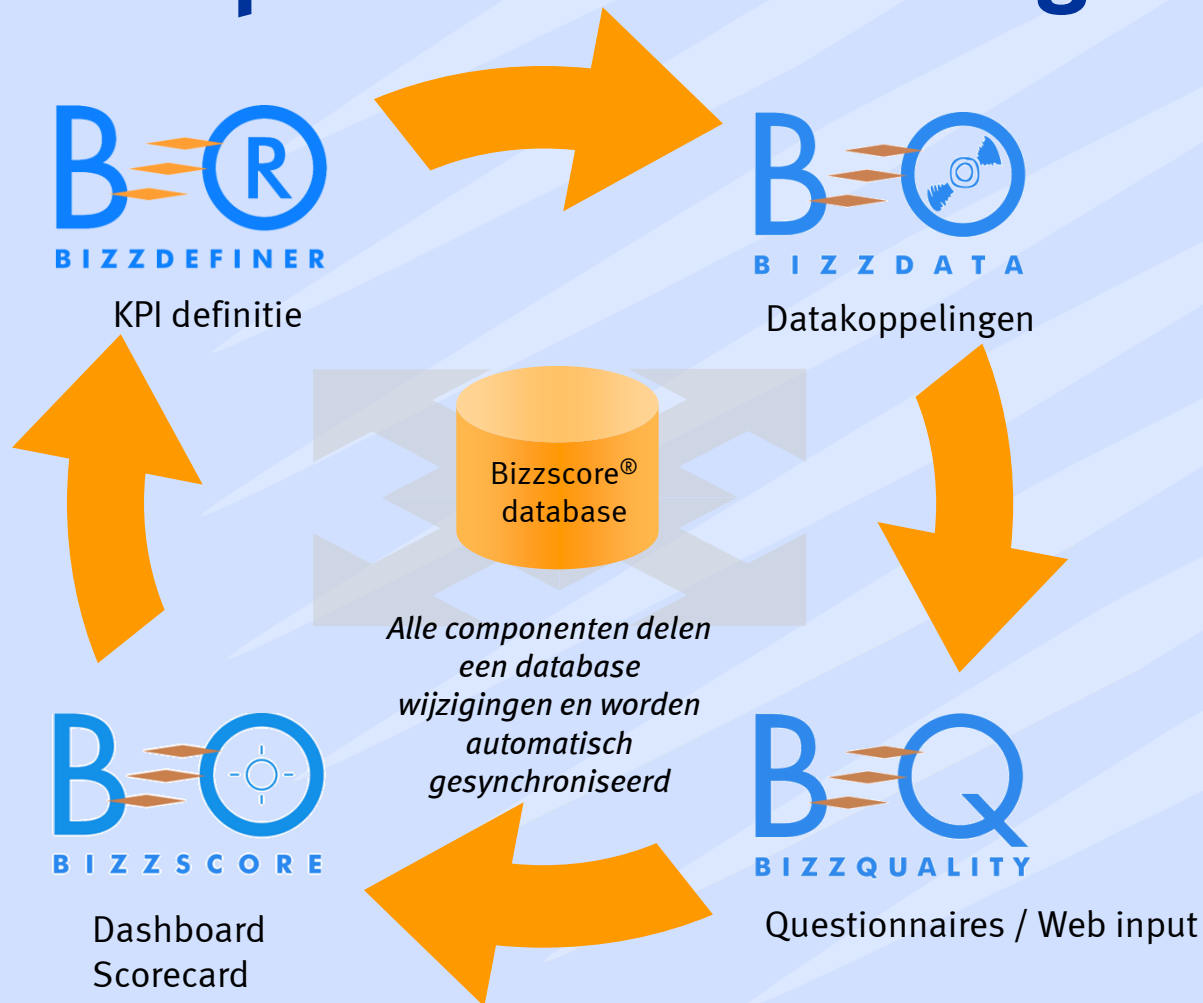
BIZZDEFINER

KPI definitie

BIZZDATA

Datakoppelingen

Bizzscore® database

Alle componenten delen een database wijzigingen en worden automatisch gesynchroniseerd

BIZZSCORE

Dashboard Scorecard

BIZZQUALITY

Questionnaires / Web input